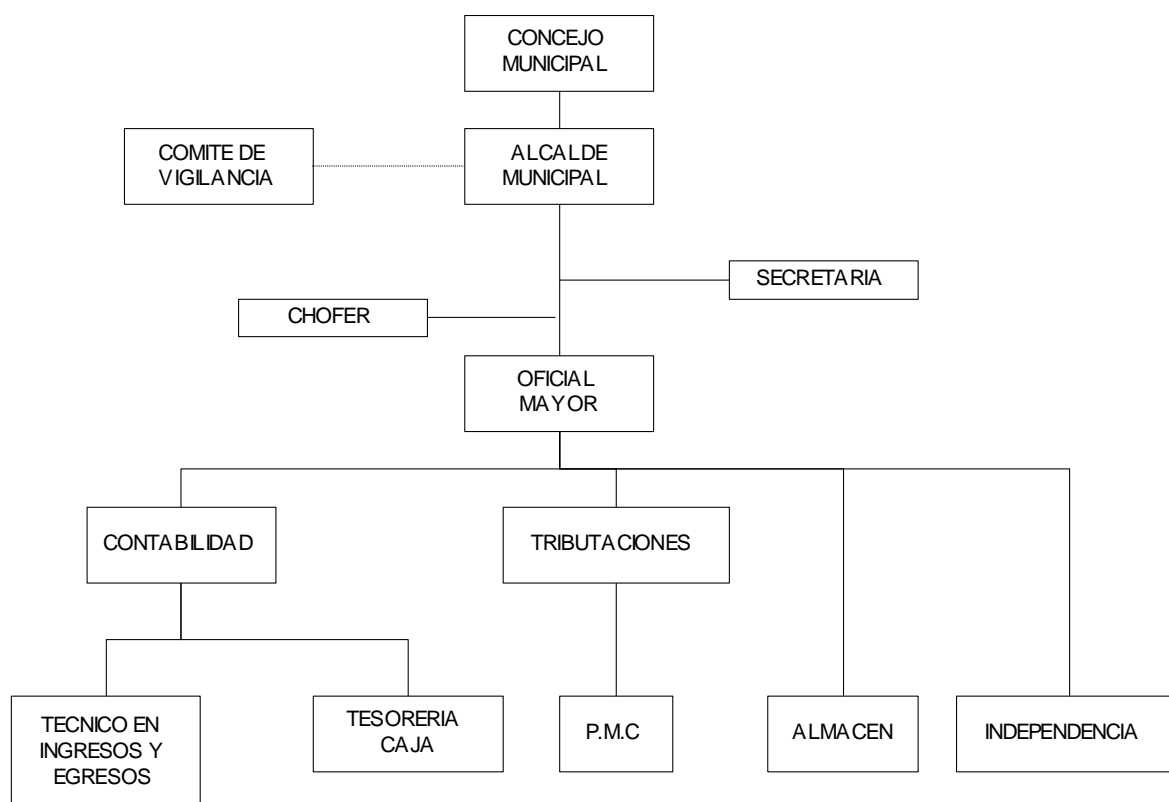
CONCEJO MUNICIPAL

COMITE DE VIGILANCIA

ALCALDE MUNICIPAL

SECRETARIA

CHOFER

OFICIAL MAYOR

CONTABILIDAD

TRIBUTACIONES

TECNICO EN INGRESOS Y EGRESOS

TESORERIA CAJA

P.M.C

ALMACEN

INDEPENDENCIA